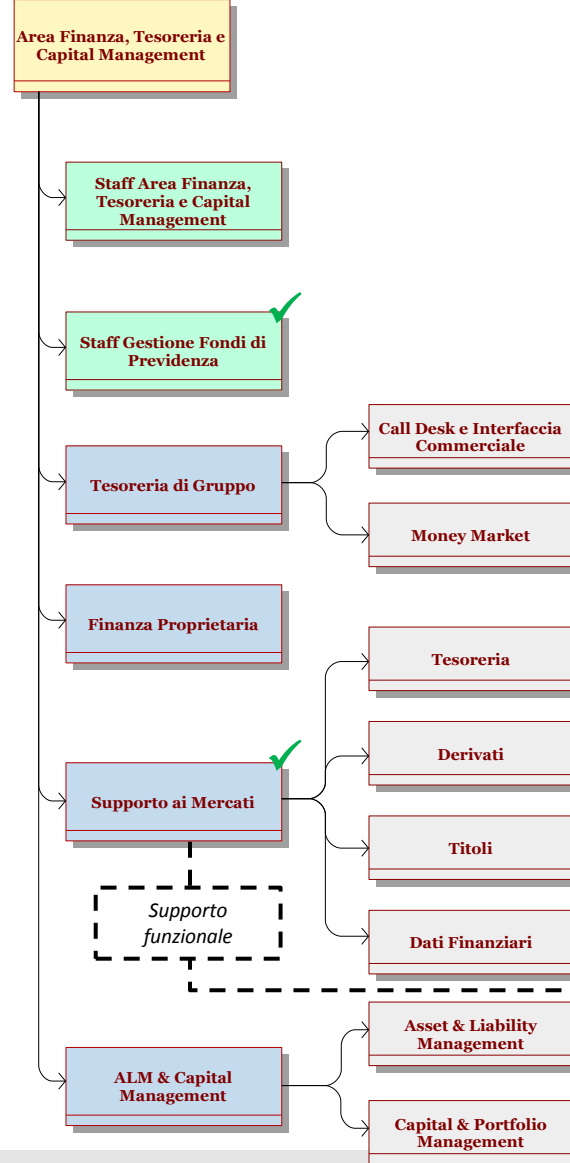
Area Finanza, Tesoreria e Capital Management

Staff Area Finanza, Tesoreria e Capital Management

Staff Gestione Fondi di Previdenza

Tesoreria di Gruppo

Call Desk e Interfaccia Commerciale

Money Market

Finanza Proprietaria

Tesoreria

Derivati

Supporto ai Mercati

Titoli

Supporto funzionale

Dati Finanziari

Asset & Liability Management

ALM & Capital Management

Capital & Portfolio Management